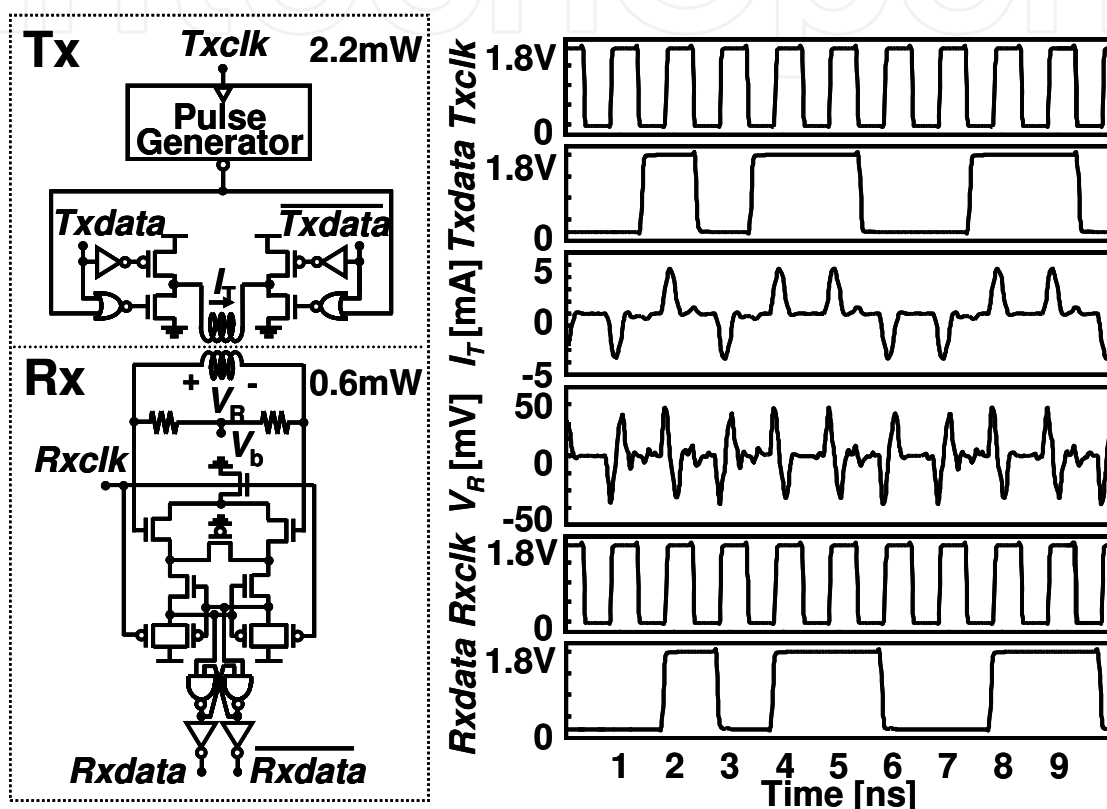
Tx
Txclk
2.2mW
Pulse Generator
Txdata
$\overline{Txdata}$
$I_T$
Rx
+
-
0.6mW
$V_R$
$V_b$
Rxclk
Rxdata
$\overline{Rxdata}$

Txclk
1.8V
0
Txdata
1.8V
0
$I_T$ [mA]
5
0
-5
$V_R$ [mV]
50
0
-50
Rxclk
1.8V
0
Rxdata
1.8V
0
1 2 3 4 5 6 7 8 9
Time [ns]